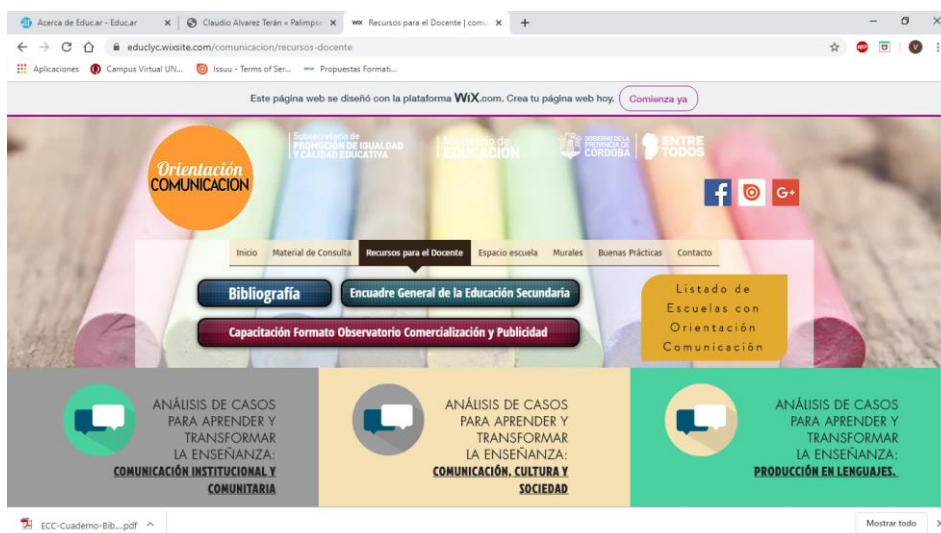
Acerca de Educar - Educar ×
Claudio Alvarez Terán « Palimps ×
Recursos para el Docente | comu ×
+

educlyc.wixsite.com/comunicacion/recursos-docente

Aplicaciones
Campus Virtual UN...
Issuu - Terms of Ser...
Propuestas Formati...

Este página web se diseñó con la plataforma WiX.com. Crea tu página web hoy. Comienza ya

Subsecretaría de PROMOCIÓN DE IGUALDAD Y CALIDAD EDUCATIVA
Ministerio de EDUCACIÓN
GOBIERNO DE LA PROVINCIA DE CÓRDOBA
ENTRE TODOS

Orientación COMUNICACION

Inicio Material de Consulta Recursos para el Docente Espacio escuela Murales Buenas Prácticas Contacto

Bibliografía
Encuadre General de la Educación Secundaria
Capacitación Formato Observatorio Comercialización y Publicidad

Listado de Escuelas con Orientación Comunicación

ANÁLISIS DE CASOS PARA APRENDER Y TRANSFORMAR LA ENSEÑANZA: COMUNICACIÓN INSTITUCIONAL Y COMUNITARIA

ANÁLISIS DE CASOS PARA APRENDER Y TRANSFORMAR LA ENSEÑANZA: COMUNICACIÓN, CULTURA Y SOCIEDAD

ANÁLISIS DE CASOS PARA APRENDER Y TRANSFORMAR LA ENSEÑANZA: PRODUCCIÓN EN LENGUAJES.

ECC-Cuaderno-Bib....pdf ^

Mostrar todo